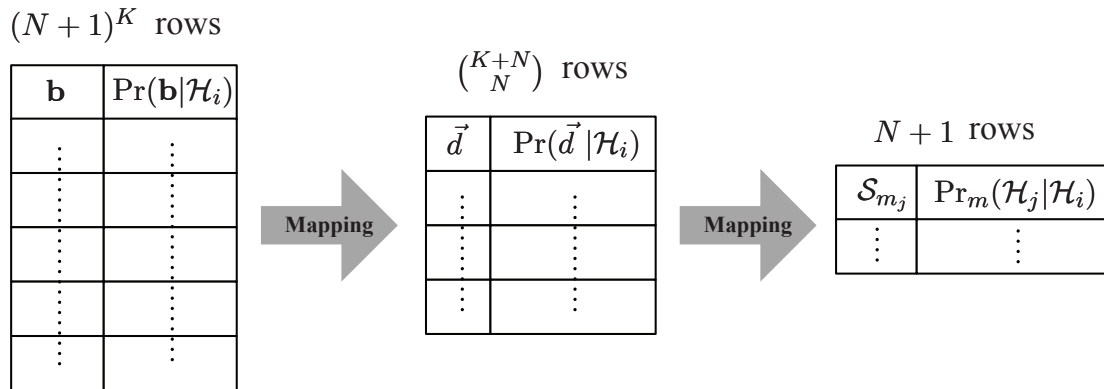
$(N+1)^K$ rows

| $\mathbf{b}$ | $\Pr(\mathbf{b}|\mathcal{H}_i)$ |
|---|---|
| $\vdots$ | $\vdots$ |
| $\vdots$ | $\vdots$ |
| $\vdots$ | $\vdots$ |
| $\vdots$ | $\vdots$ |
| $\vdots$ | $\vdots$ |

Mapping

$\binom{K+N}{N}$ rows

| $\vec{d}$ | $\Pr(\vec{d}\,|\mathcal{H}_i)$ |
|---|---|
| $\vdots$ | $\vdots$ |
| $\vdots$ | $\vdots$ |
| $\vdots$ | $\vdots$ |

Mapping

$N+1$ rows

| $\mathcal{S}_{m_j}$ | $\Pr_m(\mathcal{H}_j|\mathcal{H}_i)$ |
|---|---|
| $\vdots$ | $\vdots$ |